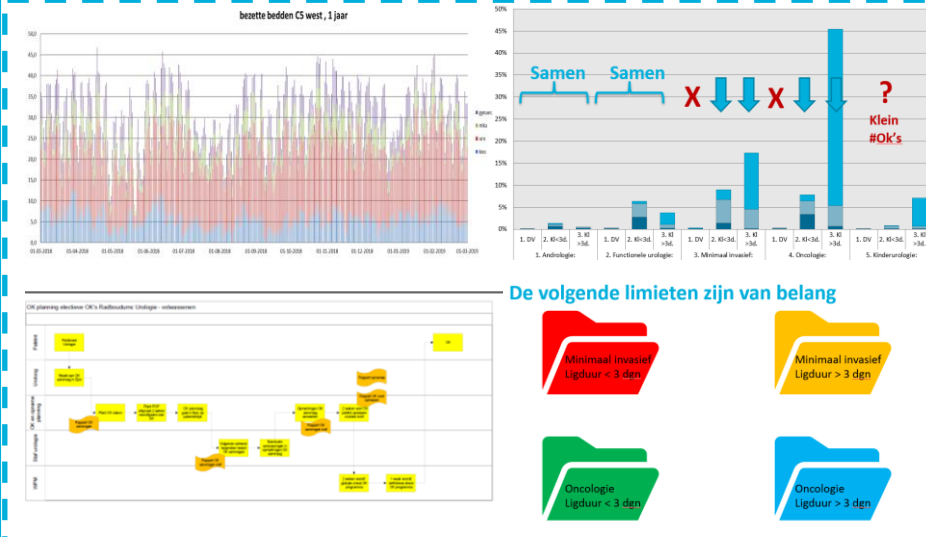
bezette bedden CS west , 1 jaar

50,0
45,0
40,0
35,0
30,0
25,0
20,0
15,0
10,0
5,0
0,0

gyn
mkz
uro
kno

01-03-2018 01-04-2018 01-05-2018 01-06-2018 01-07-2018 01-08-2018 01-09-2018 01-10-2018 01-11-2018 01-12-2018 01-01-2019 01-02-2019 01-03-2019

50%
45%
40%
35%
30%
25%
20%
15%
10%
5%
0%

Samen
Samen
X
X
?
Klein
#Ok's

1. DV | 2. Kl<3d. | 3. Kl >3d. | 1. DV | 2. Kl<3d. | 3. Kl >3d. | 1. DV | 2. Kl<3d. | 3. Kl >3d. | 1. DV | 2. Kl<3d. | 3. Kl >3d. | 1. DV | 2. Kl<3d. | 3. Kl >3d.

1. Andrologie: | 2. Functionele urologie: | 3. Minimaal invasief: | 4. Oncologie: | 5. Kinderurologie:

OK planning electieve OK's Radboudumc Urologie - volwassenen

Patiënt
Uroloog
OK en opname planning
Staf urologie
OPW

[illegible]

De volgende limieten zijn van belang

Minimaal invasief
Ligduur < 3 dgn

Minimaal invasief
Ligduur > 3 dgn

Oncologie
Ligduur < 3 dgn

Oncologie
Ligduur > 3 dgn